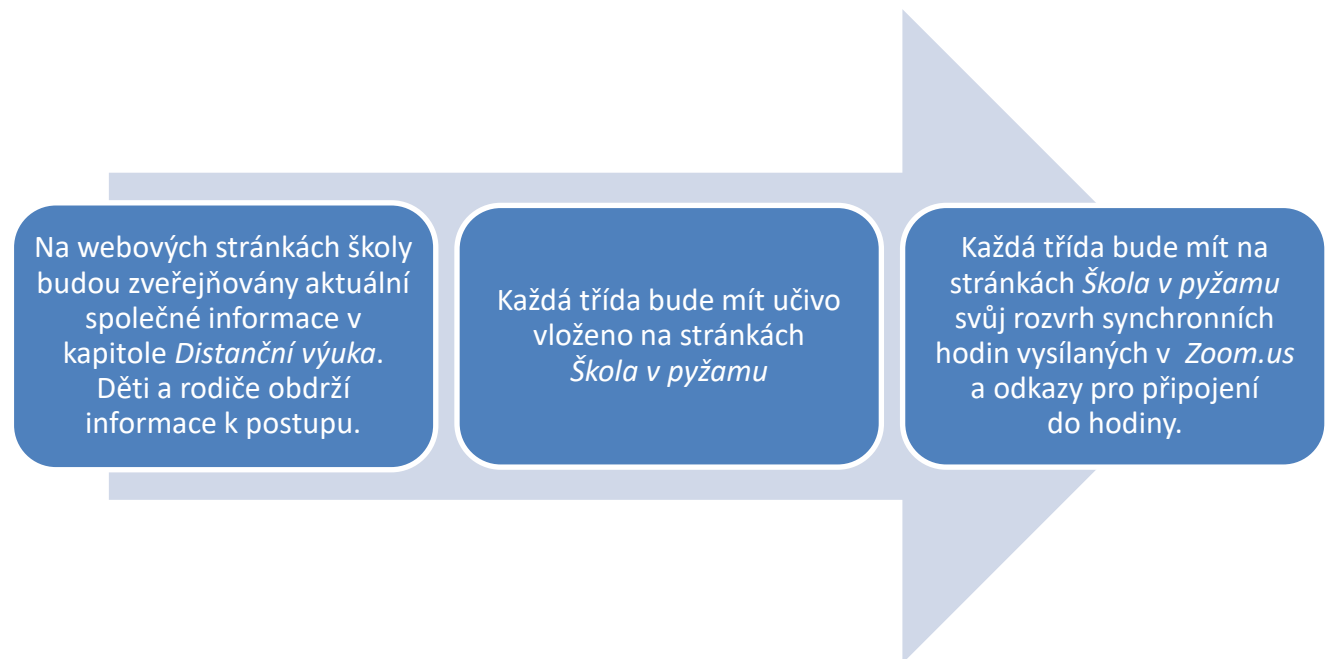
Na webových stránkách školy budou zveřejňovány aktuální společné informace v kapitole *Distanční výuka*. Děti a rodiče obdrží informace k postupu.

Každá třída bude mít učivo vloženo na stránkách *Škola v pyžamu*

Každá třída bude mít na stránkách *Škola v pyžamu* svůj rozvrh synchronních hodin vysílaných v *Zoom.us* a odkazy pro připojení do hodiny.